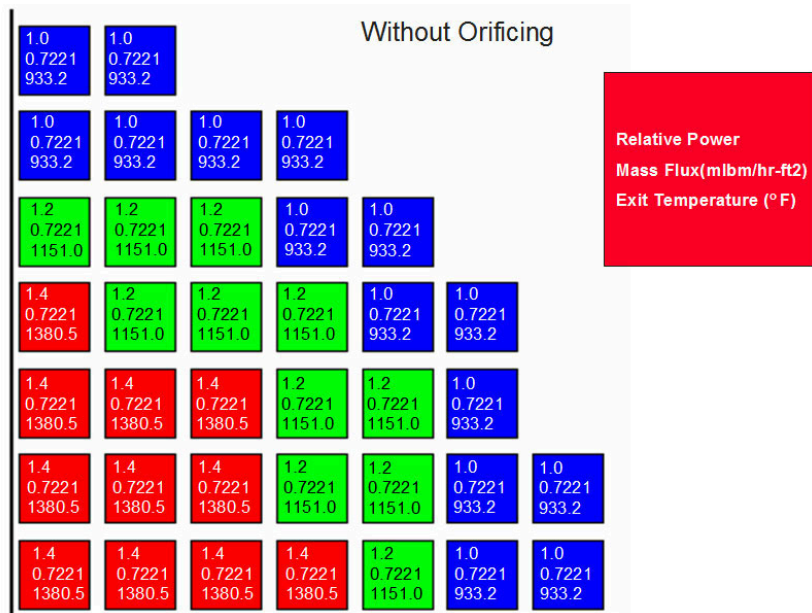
Without Orificing

| 1.0<br>0.7221<br>933.2 | 1.0<br>0.7221<br>933.2 | | | | | |
|---|---|---|---|---|---|---|
| 1.0<br>0.7221<br>933.2 | 1.0<br>0.7221<br>933.2 | 1.0<br>0.7221<br>933.2 | 1.0<br>0.7221<br>933.2 | | | |
| 1.2<br>0.7221<br>1151.0 | 1.2<br>0.7221<br>1151.0 | 1.2<br>0.7221<br>1151.0 | 1.0<br>0.7221<br>933.2 | 1.0<br>0.7221<br>933.2 | | |
| 1.4<br>0.7221<br>1380.5 | 1.2<br>0.7221<br>1151.0 | 1.2<br>0.7221<br>1151.0 | 1.2<br>0.7221<br>1151.0 | 1.0<br>0.7221<br>933.2 | 1.0<br>0.7221<br>933.2 | |
| 1.4<br>0.7221<br>1380.5 | 1.4<br>0.7221<br>1380.5 | 1.4<br>0.7221<br>1380.5 | 1.2<br>0.7221<br>1151.0 | 1.2<br>0.7221<br>1151.0 | 1.0<br>0.7221<br>933.2 | |
| 1.4<br>0.7221<br>1380.5 | 1.4<br>0.7221<br>1380.5 | 1.4<br>0.7221<br>1380.5 | 1.2<br>0.7221<br>1151.0 | 1.2<br>0.7221<br>1151.0 | 1.0<br>0.7221<br>933.2 | 1.0<br>0.7221<br>933.2 |
| 1.4<br>0.7221<br>1380.5 | 1.4<br>0.7221<br>1380.5 | 1.4<br>0.7221<br>1380.5 | 1.4<br>0.7221<br>1380.5 | 1.2<br>0.7221<br>1151.0 | 1.0<br>0.7221<br>933.2 | 1.0<br>0.7221<br>933.2 |

Relative Power
Mass Flux(mlbm/hr-ft2)
Exit Temperature (°F)